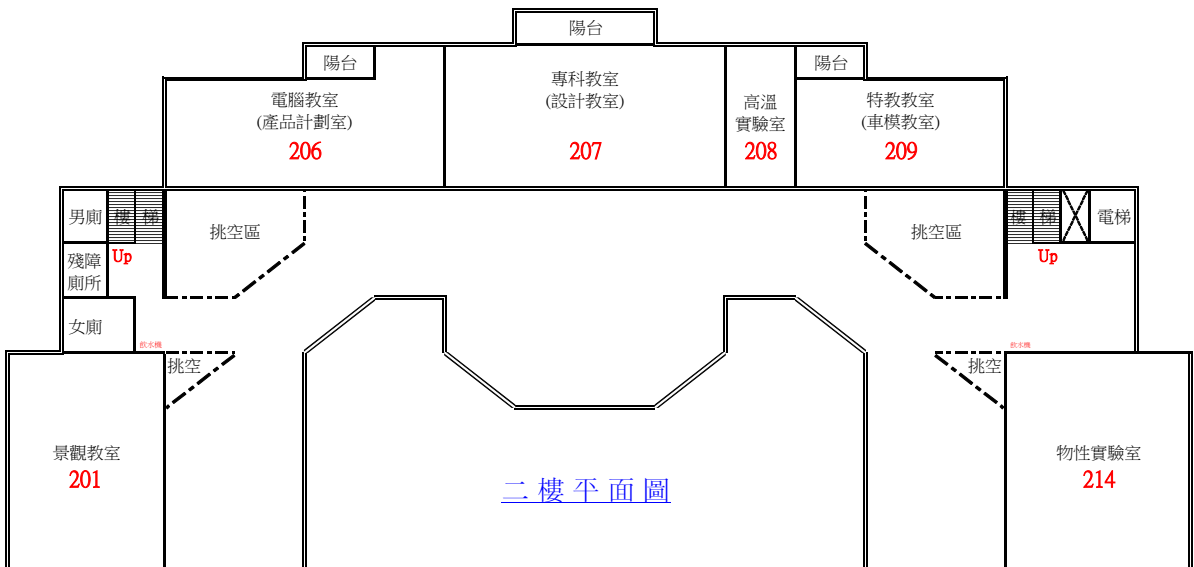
陽台

陽台

電腦教室
(產品計劃室)
206

專科教室
(設計教室)
207

高溫
實驗室
208

陽台

特教教室
(車模教室)
209

男廁

樓 梯

Up

挑空區

挑空區

樓 梯

電梯

Up

殘障
廁所

女廁

飲水機

挑空

飲水機

挑空

景觀教室
201

二 樓 平 面 圖

物性實驗室
214